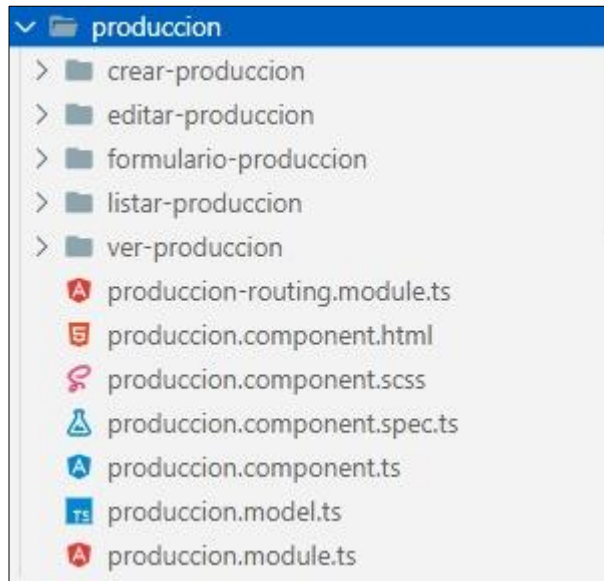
produccion
crear-produccion
editar-produccion
formulario-produccion
listar-produccion
ver-produccion
produccion-routing.module.ts
produccion.component.html
produccion.component.scss
produccion.component.spec.ts
produccion.component.ts
TS produccion.model.ts
produccion.module.ts